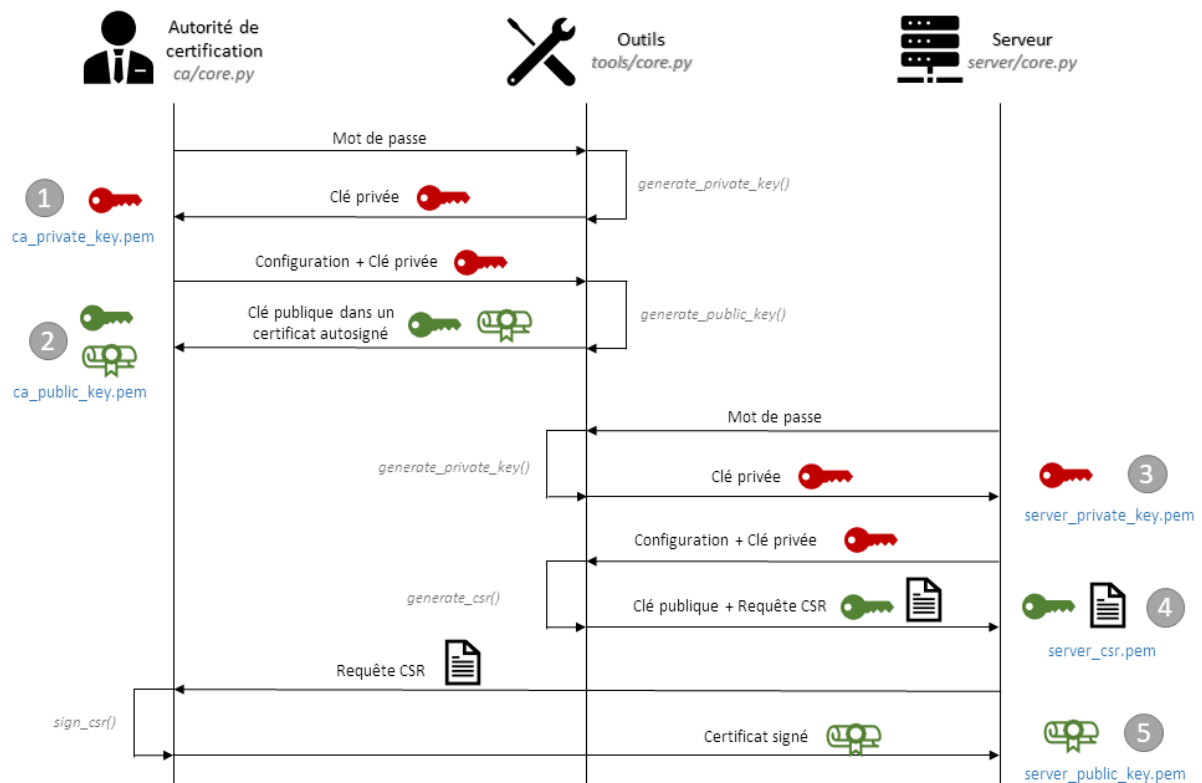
Autorité de certification
ca/core.py

Outils
tools/core.py

Serveur
server/core.py

Mot de passe

generate_private_key()

1
ca_private_key.pem

Clé privée

Configuration + Clé privée

generate_public_key()

Clé publique dans un certificat autosigné

2
ca_public_key.pem

Mot de passe

generate_private_key()

Clé privée

3
server_private_key.pem

Configuration + Clé privée

generate_csr()

Clé publique + Requête CSR

4
server_csr.pem

Requête CSR

sign_csr()

Certificat signé

5
server_public_key.pem